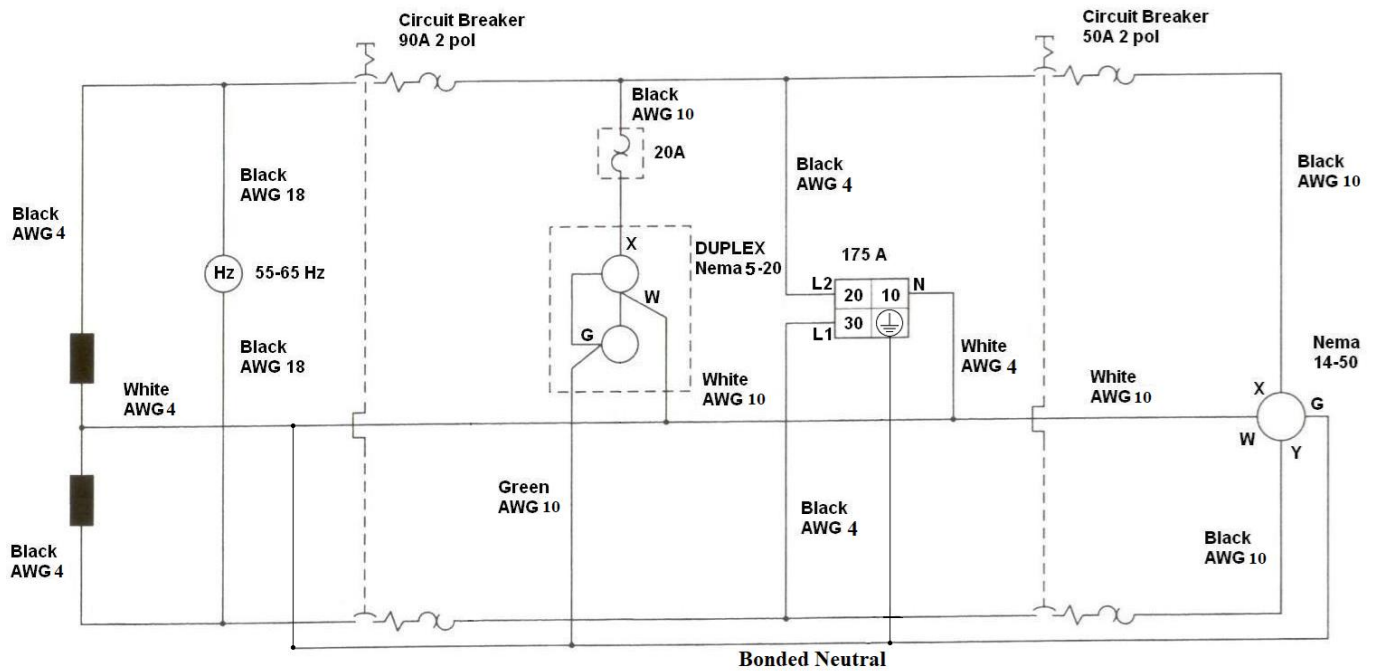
Circuit Breaker
90A 2 pol

Circuit Breaker
50A 2 pol

Black
AWG 10

20A

Black
AWG 4

Black
AWG 10

Black
AWG 18

Black
AWG 4

Hz

55-65 Hz

X

DUPLEX
Nema 5-20

175 A

W

L2

20

10

N

30

L1

G

Black
AWG 18

White
AWG 4

Nema
14-50

White
AWG 4

White
AWG 10

White
AWG 10

X

G

W

Y

Green
AWG 10

Black
AWG 4

Black
AWG 10

Black
AWG 4

Bonded Neutral